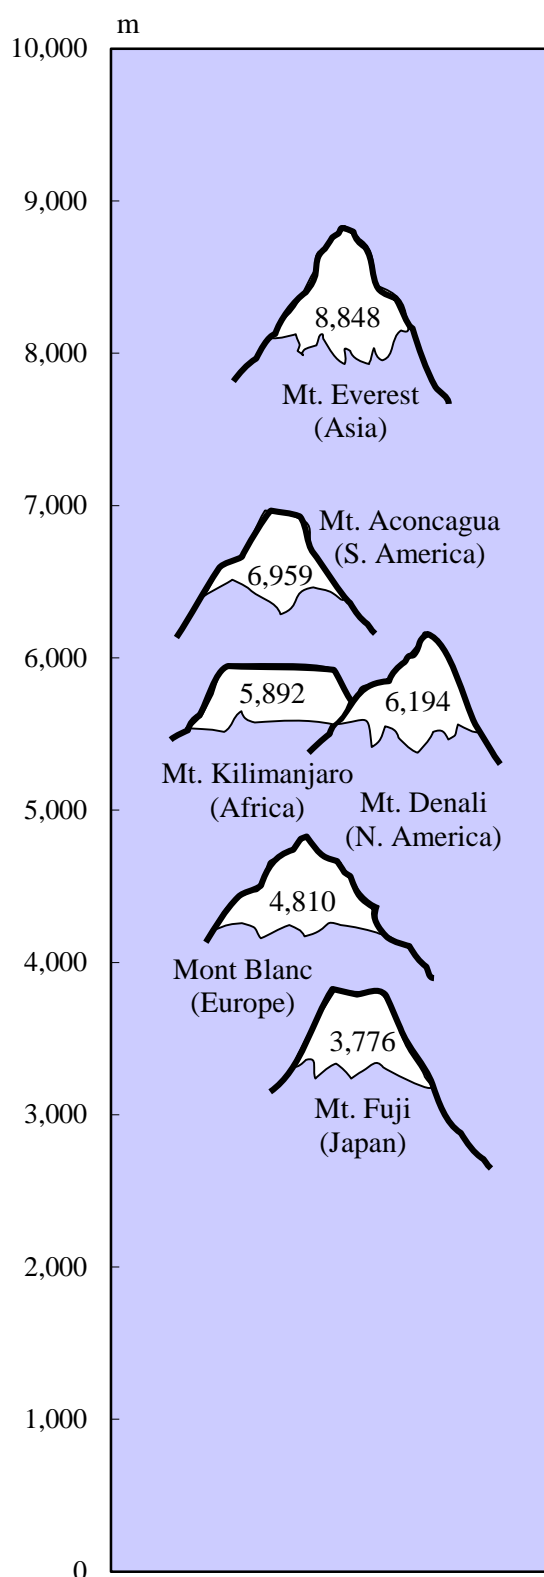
m
10,000
9,000
8,000
7,000
6,000
5,000
4,000
3,000
2,000
1,000
0

8,848
Mt. Everest (Asia)

Mt. Aconcagua (S. America)
6,959

5,892
6,194
Mt. Kilimanjaro (Africa)
Mt. Denali (N. America)

4,810
Mont Blanc (Europe)

3,776
Mt. Fuji (Japan)